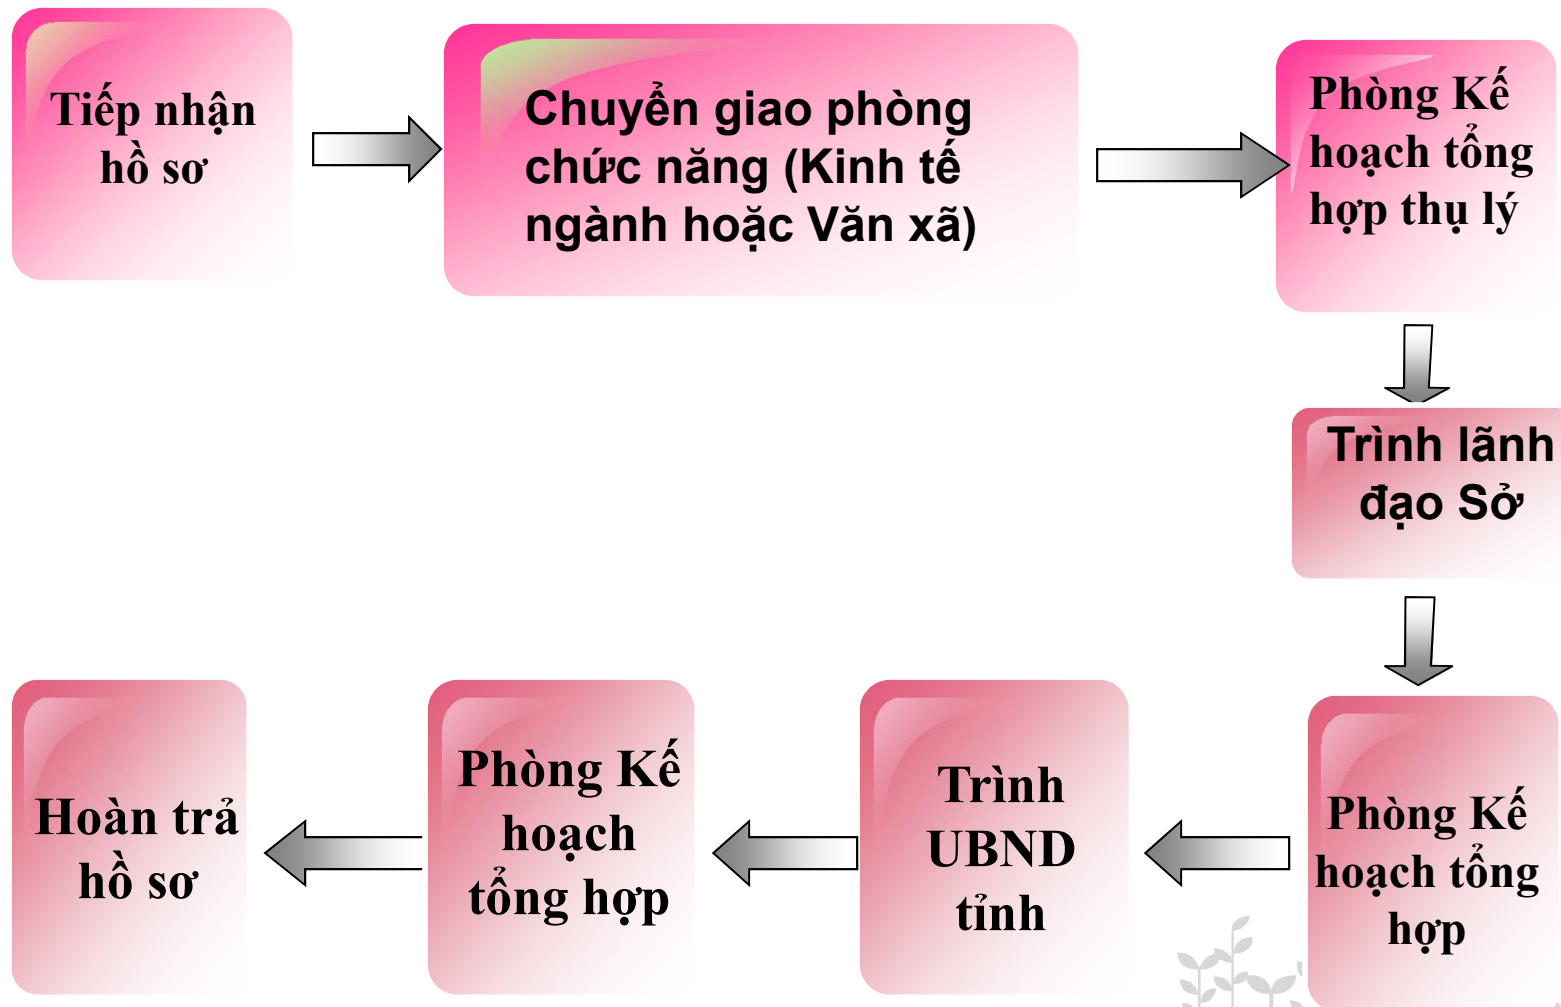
Tiếp nhận hồ sơ

Chuyển giao phòng chức năng (Kinh tế ngành hoặc Văn xã)

Phòng Kế hoạch tổng hợp thụ lý

Trình lãnh đạo Sở

Phòng Kế hoạch tổng hợp

Trình UBND tỉnh

Phòng Kế hoạch tổng hợp

Hoàn trả hồ sơ